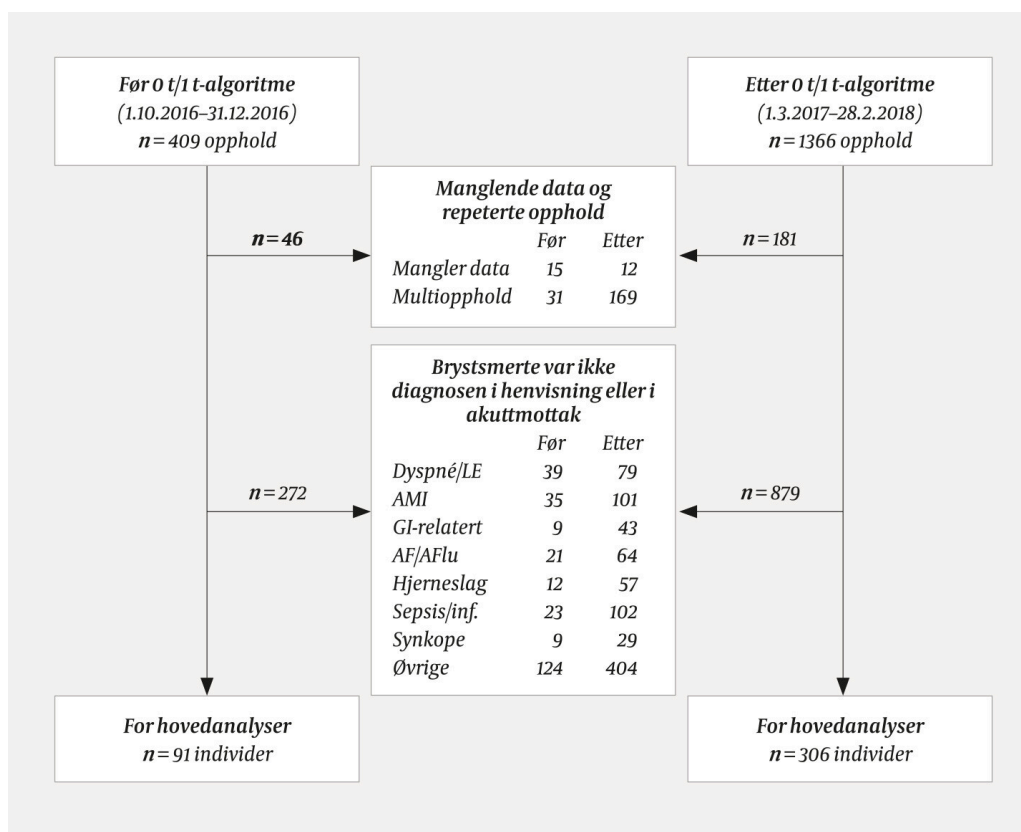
Før 0 t/1 t-algoritme
(1.10.2016–31.12.2016)
$n = 409$ opphold

Etter 0 t/1 t-algoritme
(1.3.2017–28.2.2018)
$n = 1366$ opphold

Manglende data og repeterte opphold

| | Før | Etter |
|---|---|---|
| Mangler data | 15 | 12 |
| Multiopphold | 31 | 169 |

$n = 46$

$n = 181$

Brystsmerte var ikke diagnosen i henvisning eller i akuttmottak

| | Før | Etter |
|---|---|---|
| Dyspné/LE | 39 | 79 |
| AMI | 35 | 101 |
| GI-relatert | 9 | 43 |
| AF/AFlu | 21 | 64 |
| Hjerneslag | 12 | 57 |
| Sepsis/inf. | 23 | 102 |
| Synkope | 9 | 29 |
| Øvrige | 124 | 404 |

$n = 272$

$n = 879$

For hovedanalyser
$n = 91$ individer

For hovedanalyser
$n = 306$ individer